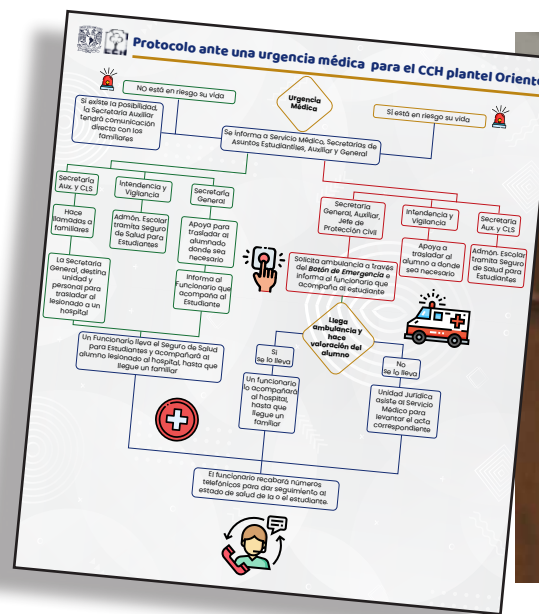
Protocolo ante una urgencia médica para el CCH plantel Oriente

Urgencia Médica

NO está en riesgo su vida

Sí está en riesgo su vida

Si existe la Posibilidad, la Secretaría Auxiliar tendrá comunicación directa con los familiares

Se informa a Servicio Médico, Secretarías de Asuntos Estudiantiles, Auxiliar y General

Secretaría Aux. y CLS

Intendencia y Vigilancia

Secretaría General

Hace llamadas a familiares

Admón. Escolar tramita Seguro de Salud para Estudiantes

Apoya para trasladar al alumnado donde sea necesario

La Secretaría General, destina unidad y personal para trasladar al lesionado a un hospital

Informa al Funcionario que acompaña al Estudiante

Un Funcionario lleva el Seguro de Salud para Estudiantes y acompañará al alumno lesionado al hospital, hasta que llegue un familiar

Secretaría General, Auxiliar, Jefe de Protección Civil

Intendencia y Vigilancia

Secretaría Aux. y CLS

Solicita ambulancia a través del Botón de Emergencia e informa al funcionario que acompaña al estudiante

Apoya a trasladar al alumno a donde sea necesario

Admón. Escolar tramita Seguro de Salud para Estudiantes

Llega ambulancia y hace valoración del alumno

Sí Se lo lleva

No Se lo lleva

Un funcionario lo acompañará al hospital, hasta que llegue un familiar

Unidad Jurídica asiste al Servicio Médico para levantar el acta correspondiente

El funcionario recabará números telefónicos para dar seguimiento al estado de salud de la o el estudiante.